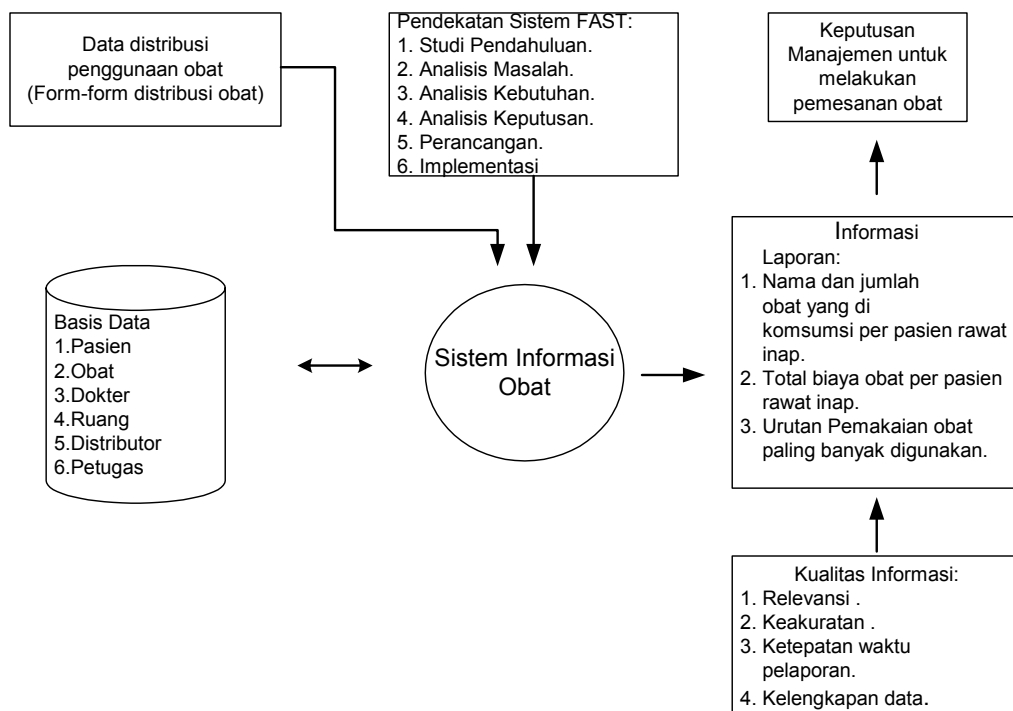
Data distribusi penggunaan obat (Form-form distribusi obat)

Pendekatan Sistem FAST:
1. Studi Pendahuluan.
2. Analisis Masalah.
3. Analisis Kebutuhan.
4. Analisis Keputusan.
5. Perancangan.
6. Implementasi

Keputusan Manajemen untuk melakukan pemesanan obat

Basis Data
1.Pasien
2.Obat
3.Dokter
4.Ruang
5.Distributor
6.Petugas

Sistem Informasi Obat

Informasi
Laporan:
1. Nama dan jumlah obat yang di komsumsi per pasien rawat inap.
2. Total biaya obat per pasien rawat inap.
3. Urutan Pemakaian obat paling banyak digunakan.

Kualitas Informasi:
1. Relevansi .
2. Keakuratan .
3. Ketepatan waktu pelaporan.
4. Kelengkapan data.